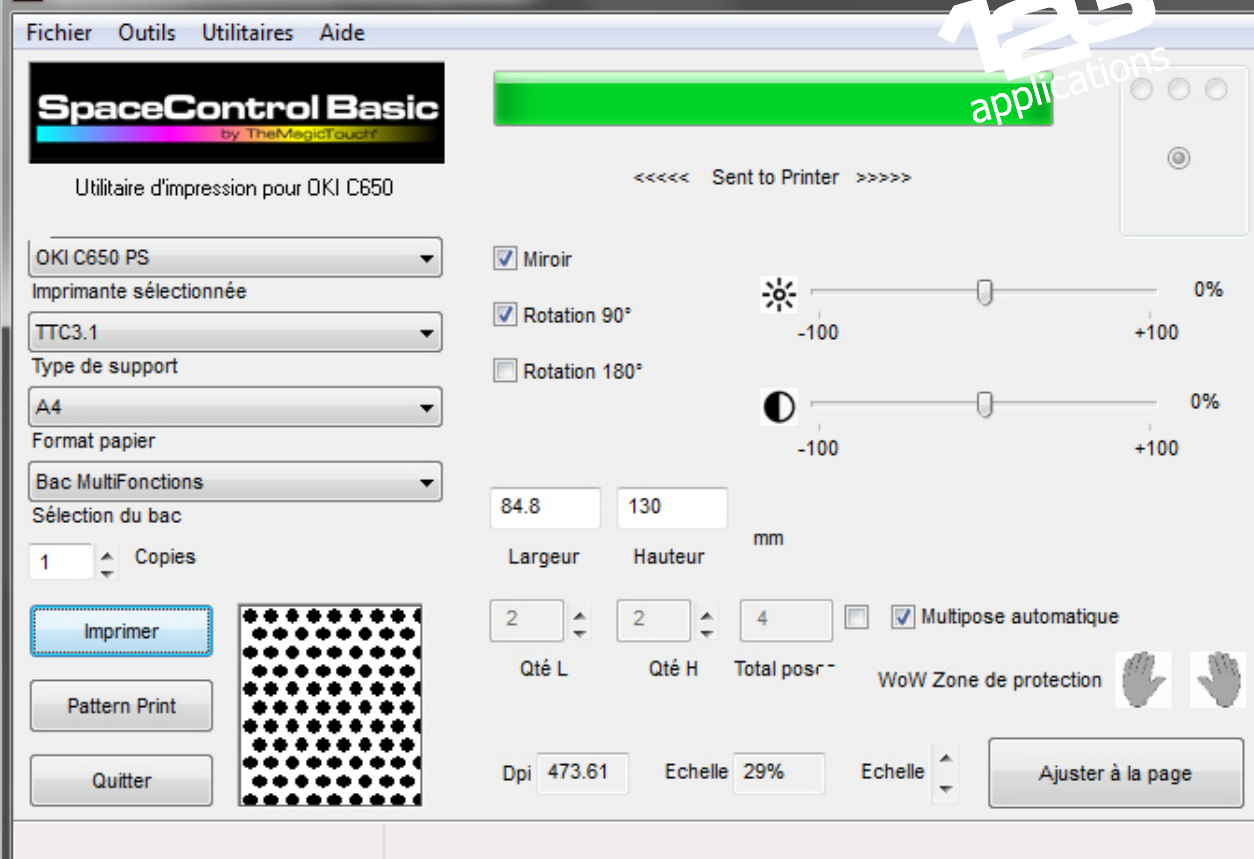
Fichier Outils Utilitaires Aide

123 applications

SpaceControl Basic
by TheMagicTouch

Utilitaire d'impression pour OKI C650

<<<<< Sent to Printer >>>>>

OKI C650 PS
Imprimante sélectionnée

TTC3.1
Type de support

A4
Format papier

Bac MultiFonctions
Sélection du bac

1 Copies

Miroir

Rotation 90°

Rotation 180°

0%
-100 +100

0%
-100 +100

84.8 130
Largeur Hauteur mm

2 2 4
Multipose automatique
Qté L Qté H Total pos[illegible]

WoW Zone de protection

Imprimer

Pattern Print

Quitter

Dpi 473.61 Echelle 29% Echelle

Ajuster à la page